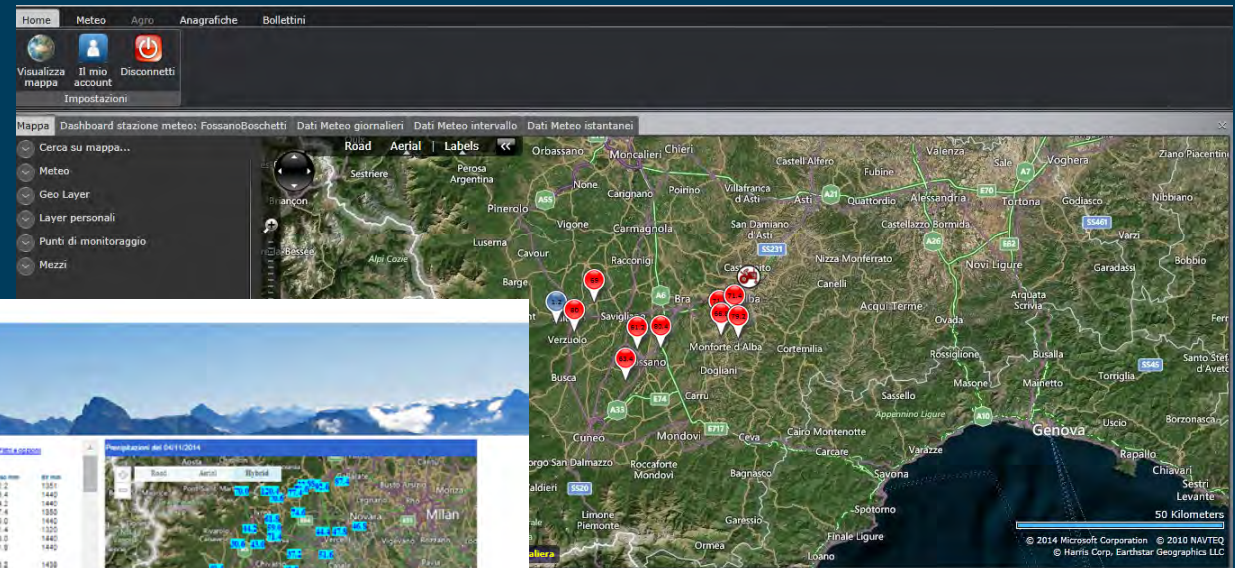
Home Meteo Agro Anagrafiche Bollettini

Visualizza mappa
Il mio account
Disconnetti
Impostazioni

Mappa Dashboard stazione meteo: FossanoBoschetti Dati Meteo giornalieri Dati Meteo intervallo Dati Meteo istantanei

Cerca su mappa...
Meteo
Geo Layer
Layer personali
Punti di monitoraggio
Mezzi

Road Aerial | Labels

Orbassano Moncalieri Chieri Castell Alfero Valenza Sale Voghera Ziano Piacentino
Sestriere Perosa Argentina None Carignano Poirino Villafranca d'Asti Asti Quattordio Alessandria Fubine Tortona Godiasco Nibbiano
Briançon Pinerolo Vigone Carmagnola San Damiano d'Asti Castellazzo Bormida Varzi
Bassero Luserna Cavour Racconigi Nizza Monferrato Novi Ligure Garadassi Bobbio
Alpi Cozie Barge Canelli Arquata Scrivia
Savigliano Bra Alba Acqui Terme Ovada
Verzuolo Fossano Monforte d'Alba Cortemilia Rossiglione Busalla Santo Stefano d'Aveto
Busca Dogliani Masone Mainetto Torriglia
Carru Sassello
Cuneo Mondovì Ceva Cairo Montenotte Appennino Ligure Genova Uscio Borzonasca
Borgo San Dalmazzo Roccaforte Mondovì Carcare Varazze Rapallo Chiavari
Valdieri Bagnasco Savona Sestri Levante
Limone Piemonte Garessio Spotorno
Ormea Finale Ligure
Loano

A55 A6 A21 A7 E70 A26 S5231 S5461 E62 S545 A33 E74 E717 A10 S520

50 Kilometers
© 2014 Microsoft Corporation © 2010 NAVTEQ
© Harris Corp, Earthstar Geographics LLC

Precipitazioni del 04/11/2014
Road Aerial Hybrid
Novara Milan